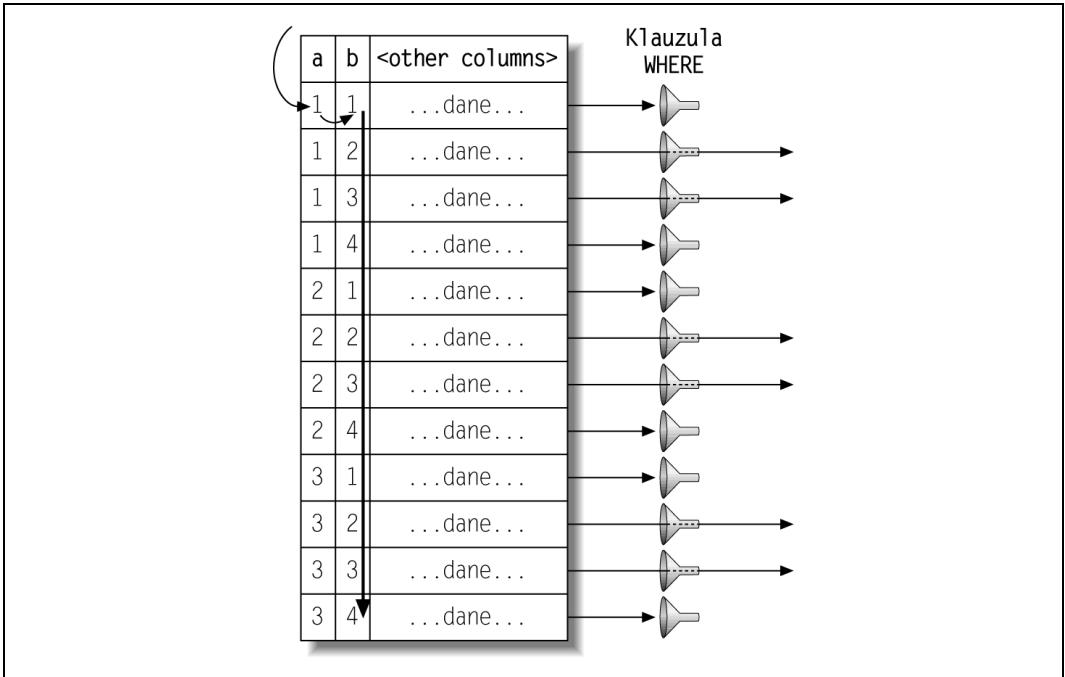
| a | b | <other columns> |
|---|---|---|
| 1 | 1 | ...dane... |
| 1 | 2 | ...dane... |
| 1 | 3 | ...dane... |
| 1 | 4 | ...dane... |
| 2 | 1 | ...dane... |
| 2 | 2 | ...dane... |
| 2 | 3 | ...dane... |
| 2 | 4 | ...dane... |
| 3 | 1 | ...dane... |
| 3 | 2 | ...dane... |
| 3 | 3 | ...dane... |
| 3 | 4 | ...dane... |

Klauzula WHERE